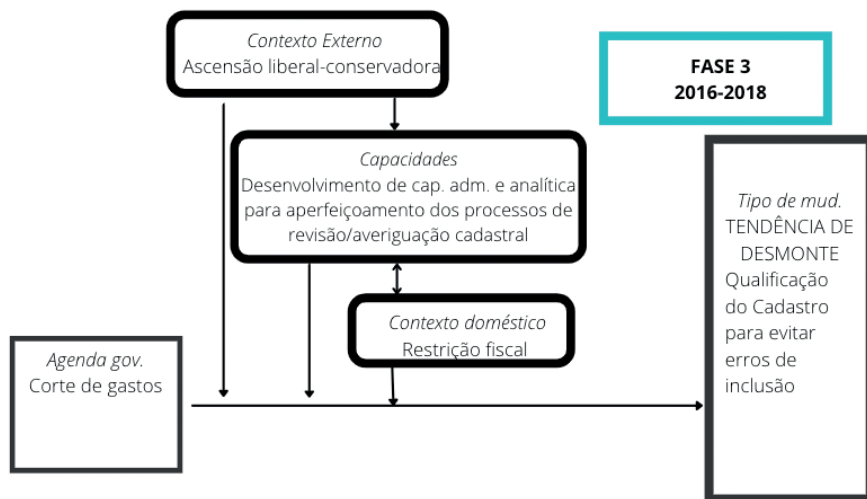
Contexto Externo
Ascensão liberal-conservadora

FASE 3
2016-2018

Capacidades
Desenvolvimento de cap. adm. e analítica para aperfeiçoamento dos processos de revisão/averiguação cadastral

Tipo de mud.
TENDÊNCIA DE DESMONTE
Qualificação do Cadastro para evitar erros de inclusão

Contexto doméstico
Restrição fiscal

Agenda gov.
Corte de gastos